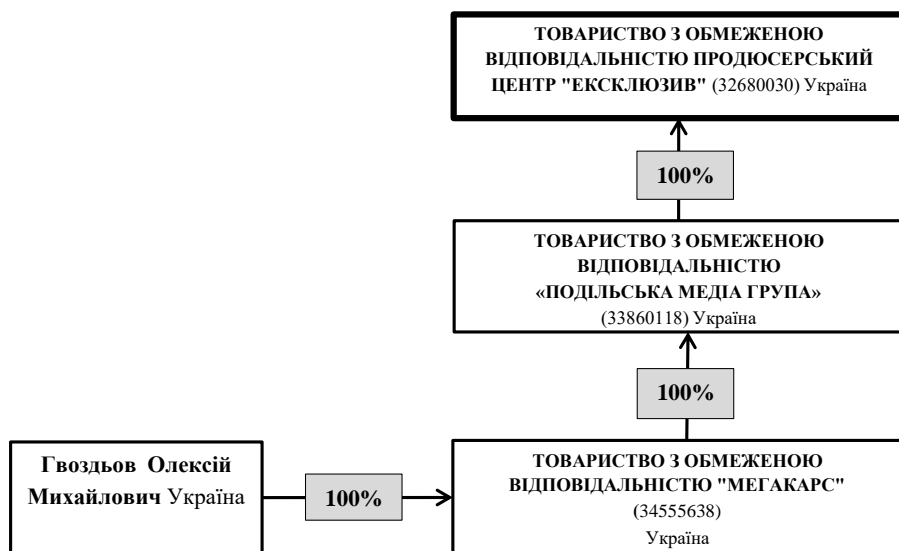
ТОВАРИСТВО З ОБМЕЖЕНОЮ ВІДПОВІДАЛЬНІСТЮ ПРОДЮСЕРСЬКИЙ ЦЕНТР "ЕКСКЛЮЗИВ" (32680030) Україна

100%

ТОВАРИСТВО З ОБМЕЖЕНОЮ ВІДПОВІДАЛЬНІСТЮ «ПОДІЛЬСЬКА МЕДІА ГРУПА» (33860118) Україна

100%

Гвоздьов Олексій Михайлович Україна

100%

ТОВАРИСТВО З ОБМЕЖЕНОЮ ВІДПОВІДАЛЬНІСТЮ "МЕГАКАРС" (34555638) Україна